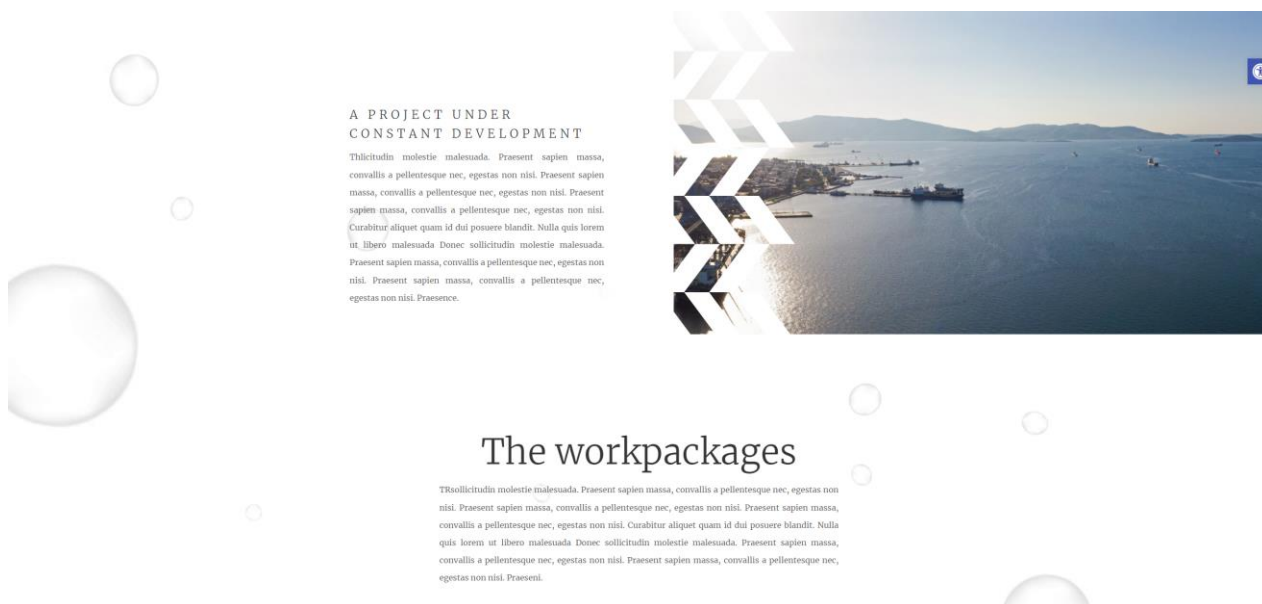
A PROJECT UNDER CONSTANT DEVELOPMENT

Thlicitudin molestie malesuada. Praesent sapien massa, convallis a pellentesque nec, egestas non nisi. Praesent sapien massa, convallis a pellentesque nec, egestas non nisi. Praesent sapien massa, convallis a pellentesque nec, egestas non nisi. Curabitur aliquet quam id dui posuere blandit. Nulla quis lorem ut libero malesuada Donec sollicitudin molestie malesuada. Praesent sapien massa, convallis a pellentesque nec, egestas non nisi. Praesent sapien massa, convallis a pellentesque nec, egestas non nisi. Praesence.

The workpackages

TRsollicitudin molestie malesuada. Praesent sapien massa, convallis a pellentesque nec, egestas non nisi. Praesent sapien massa, convallis a pellentesque nec, egestas non nisi. Praesent sapien massa, convallis a pellentesque nec, egestas non nisi. Curabitur aliquet quam id dui posuere blandit. Nulla quis lorem ut libero malesuada Donec sollicitudin molestie malesuada. Praesent sapien massa, convallis a pellentesque nec, egestas non nisi. Praesent sapien massa, convallis a pellentesque nec, egestas non nisi. Praeseni.